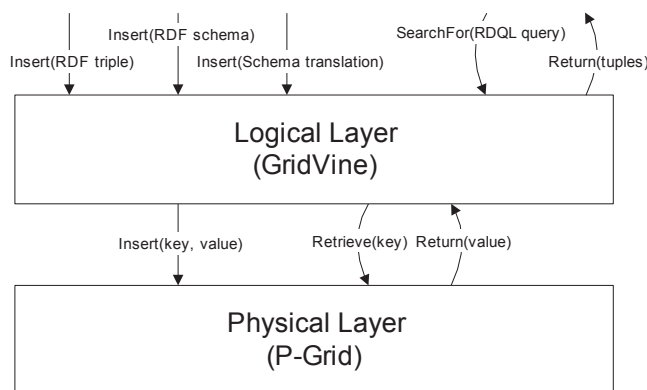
Insert(RDF schema)

Insert(RDF triple)

Insert(Schema translation)

SearchFor(RDQL query)

Return(tuples)

Logical Layer
(GridVine)

Insert(key, value)

Retrieve(key)

Return(value)

Physical Layer
(P-Grid)